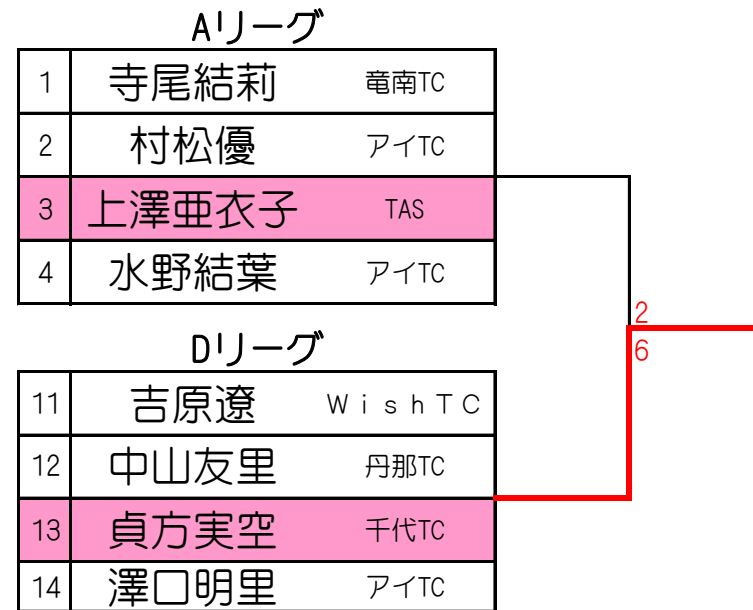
Aリーグ

| 1 | 寺尾結莉 | 竜南TC |
|---|---|---|
| 2 | 村松優 | アイTC |
| 3 | 上澤亜衣子 | TAS |
| 4 | 水野結葉 | アイTC |

Dリーグ

| 11 | 吉原遼 | WishTC |
|---|---|---|
| 12 | 中山友里 | 丹那TC |
| 13 | 貞方実空 | 千代TC |
| 14 | 澤口明里 | アイTC |

2
6